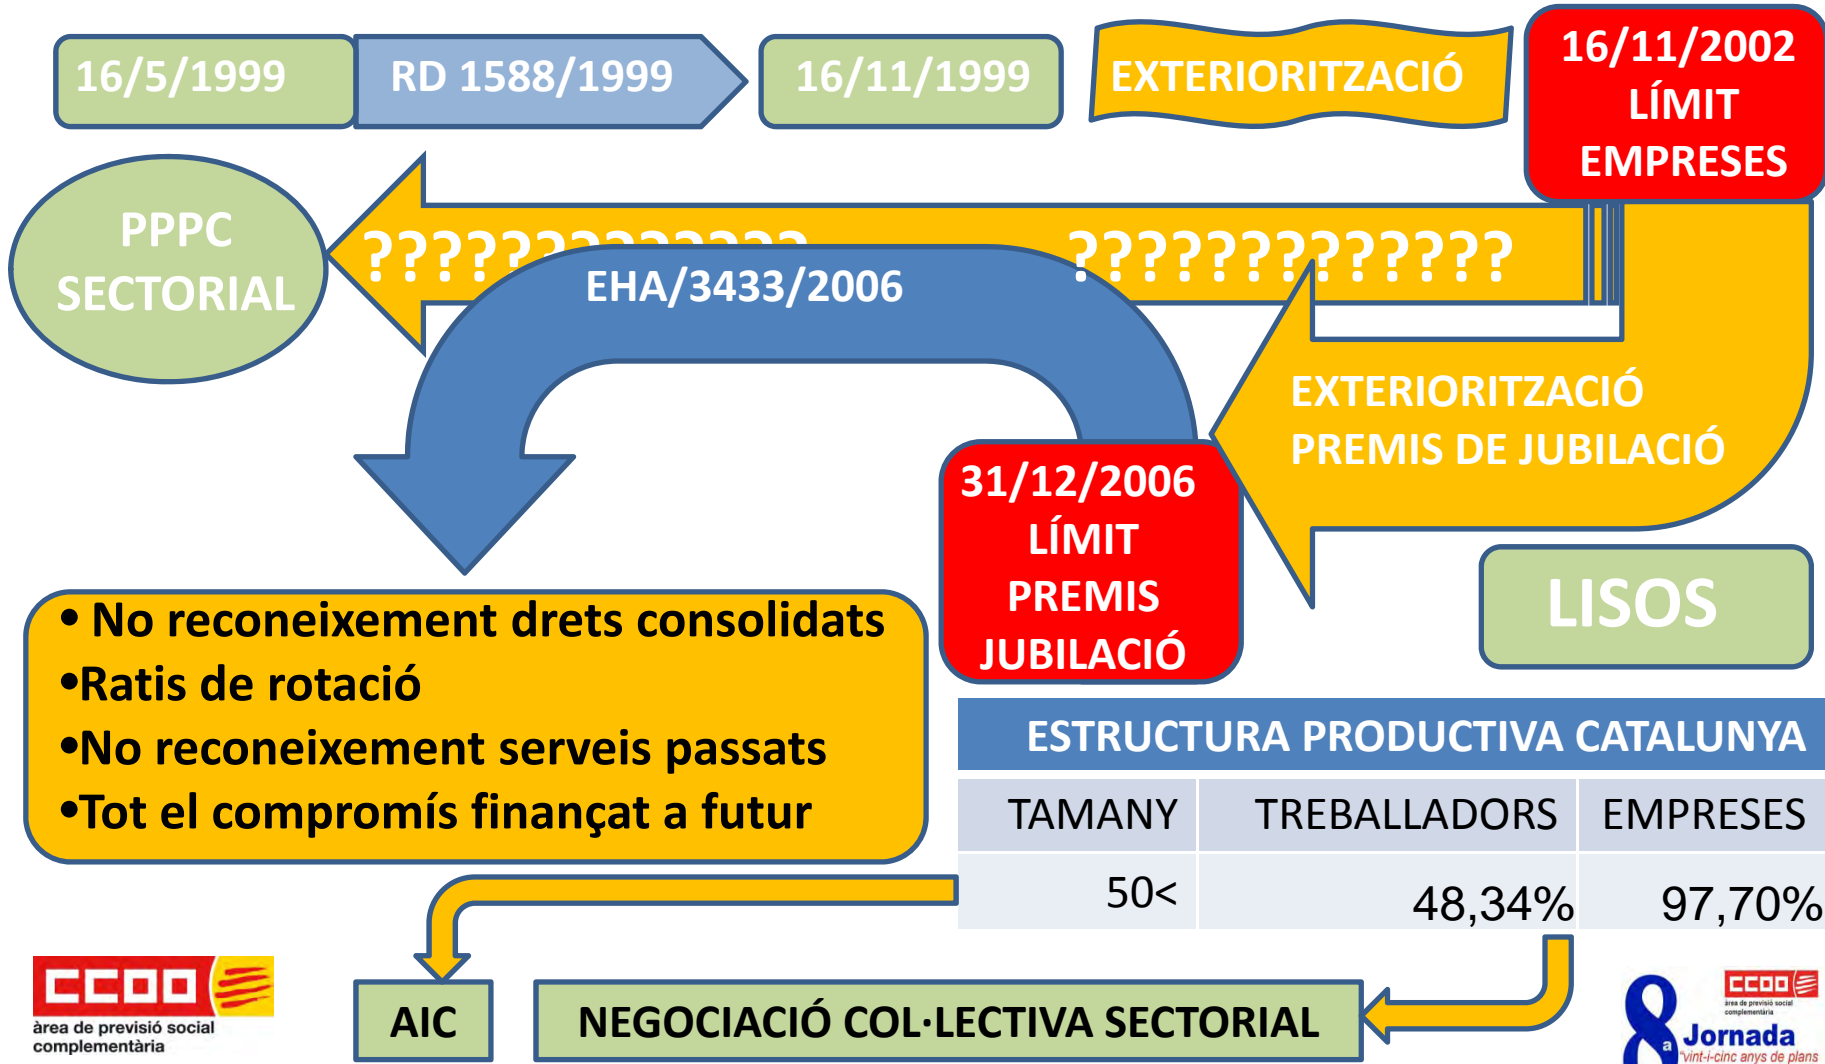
16/5/1999

RD 1588/1999

16/11/1999

EXTERIORITZACIÓ

16/11/2002 LÍMIT EMPRESES

PPPC SECTORIAL

?????????????

EHA/3433/2006

?????????????

EXTERIORITZACIÓ PREMIS DE JUBILACIÓ

31/12/2006 LÍMIT PREMIS JUBILACIÓ

LISOS

• No reconeixement drets consolidats
•Ratis de rotació
•No reconeixement serveis passats
•Tot el compromís finançat a futur

| ESTRUCTURA PRODUCTIVA CATALUNYA | | |
|---|---|---|
| TAMANY | TREBALLADORS | EMPRESES |
| 50< | 48,34% | 97,70% |

CCOO àrea de previsió social complementària

AIC

NEGOCIACIÓ COL·LECTIVA SECTORIAL

8a Jornada CCOO àrea de previsió social complementària "vint-i-cinc anys de plans